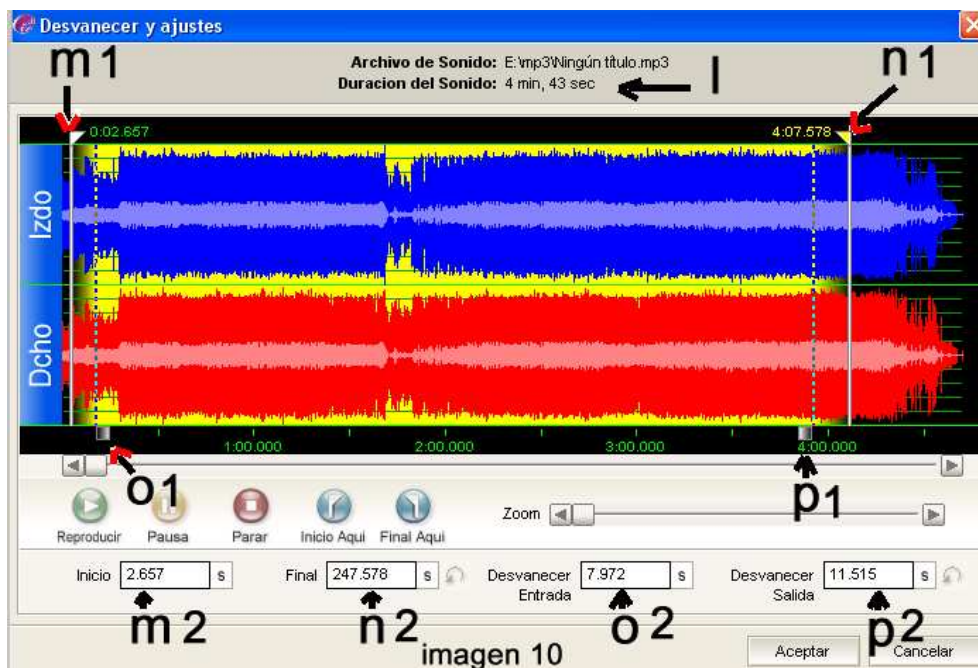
Desvanecer y ajustes

m1

Archivo de Sonido: E:\mp3\Ningún título.mp3
Duracion del Sonido: 4 min, 43 sec

l

n1

0:02.657

4:07.578

Izdo

Dcho

1:00.000

2:00.000

3:00.000

4:00.000

o1

p1

Reproducir

Pausa

Parar

Inicio Aqui

Final Aqui

Zoom

Inicio 2.657 s

Final 247.578 s

Desvanecer Entrada 7.972 s

Desvanecer Salida 11.515 s

m2

n2

o2

p2

imagen 10

Aceptar

Cancelar